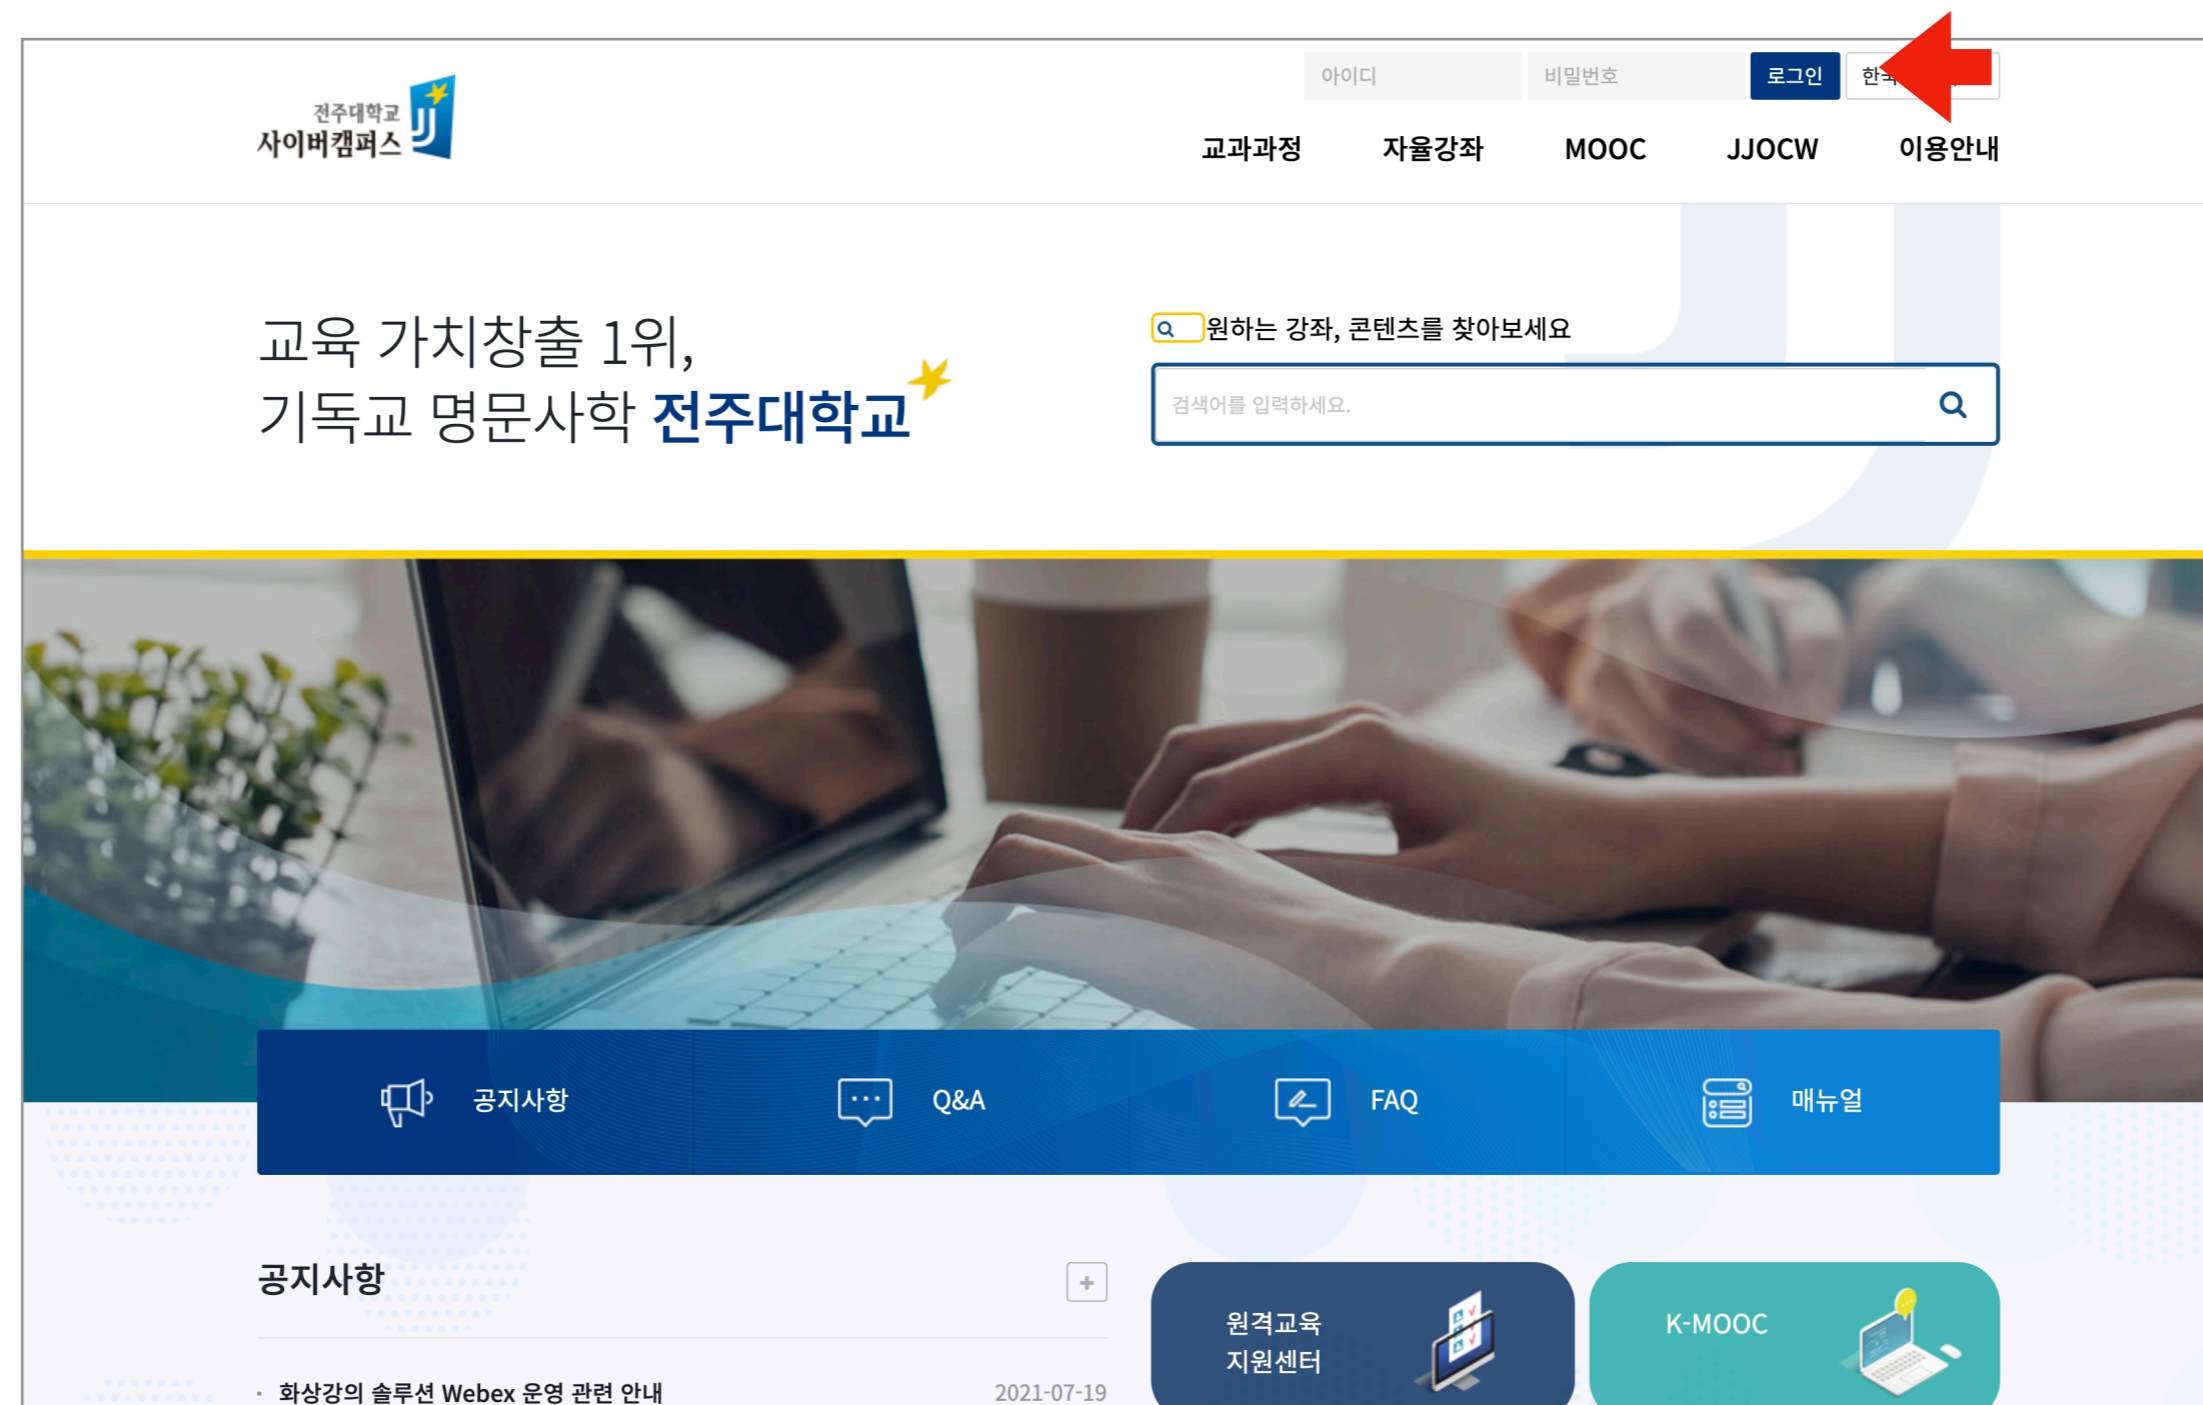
전주대학교
사이버캠퍼스

아이디
비밀번호
로그인
한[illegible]

교과과정
자율강좌
MOOC
JJOCW
이용안내

교육 가치창출 1위,
기독교 명문사학 전주대학교

원하는 강좌, 콘텐츠를 찾아보세요
검색어를 입력하세요.

공지사항
Q&A
FAQ
매뉴얼

공지사항
+

· 화상강의 솔루션 Webex 운영 관련 안내 2021-07-19

원격교육
지원센터

K-MOOC